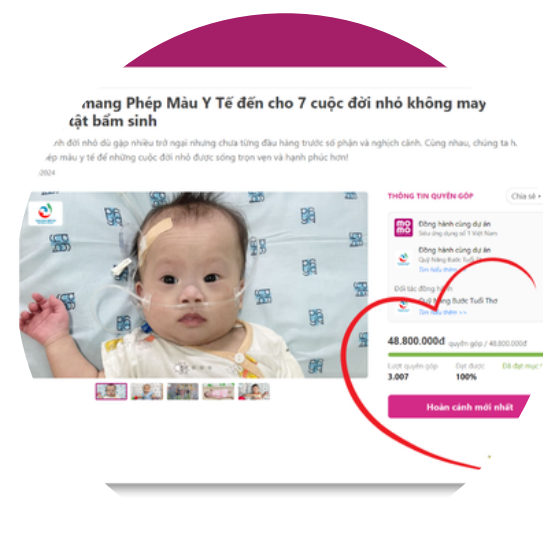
mang Phép Màu Y Tế đến cho 7 cuộc đời nhỏ không may
ật bẩm sinh

h đời nhỏ dù gặp nhiều trở ngại nhưng chưa từng đầu hàng trước số phận và nghịch cảnh. Cùng nhau, chúng ta h
ép màu y tế để những cuộc đời nhỏ được sống trọn vẹn và hạnh phúc hơn!

2024

THÔNG TIN QUYÊN GÓP

Chia sẻ

Đồng hành cùng dự án
Siêu ứng dụng số 1 Việt Nam

Đồng hành cùng dự án
Quỹ Nâng Bước Tuổi Thơ
Tìm hiểu thêm

Đối tác đồng hành
Quỹ Nâng Bước Tuổi Thơ
Tìm hiểu thêm >>

48.800.000đ quyên góp / 48.800.000đ

Lượt quyên góp
3.007

Đạt được
100%

Đã đạt mục t

Hoàn cảnh mới nhất